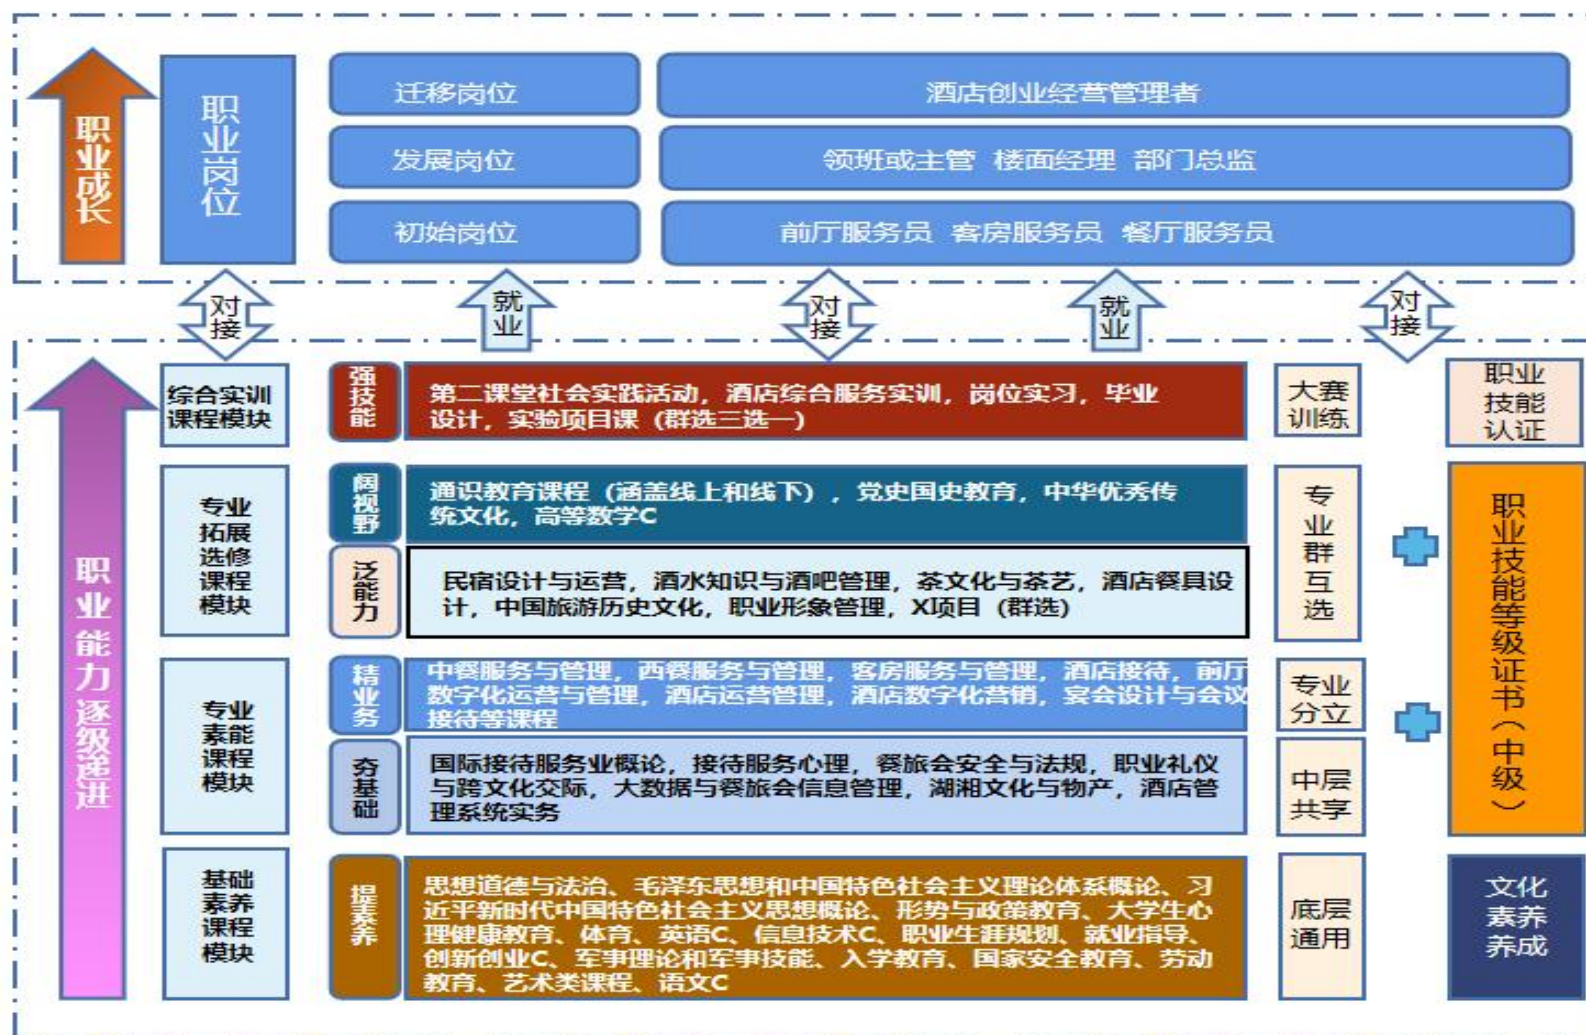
职业成长

职业岗位

迁移岗位

酒店创业经营管理者

发展岗位

领班或主管 楼面经理 部门总监

初始岗位

前厅服务员 客房服务员 餐厅服务员

对接

就业

对接

就业

对接

职业能力逐级递进

综合实训课程模块

强技能

第二课堂社会实践活动，酒店综合服务实训，岗位实习，毕业设计，实验项目课（群选三选一）

大赛训练

职业技能认证

专业拓展选修课程模块

阔视野

通识教育课程（涵盖线上和线下），党史国史教育，中华优秀传统文化，高等数学C

泛能力

民宿设计与运营，酒水知识与酒吧管理，茶文化与茶艺，酒店餐具设计，中国旅游历史文化，职业形象管理，X项目（群选）

专业群互选

职业技能等级证书（中级）

专业素能课程模块

精业务

中餐服务与管理，西餐服务与管理，客房服务与管理，酒店接待，前厅数字化运营与管理，酒店运营管理，酒店数字化营销，宴会设计与会议接待等课程

专业分立

夯基础

国际接待服务业概论，接待服务心理，餐旅会安全与法规，职业礼仪与跨文化交际，大数据与餐旅会信息管理，湖湘文化与物产，酒店管理系统实务

中层共享

基础素养课程模块

提素养

思想道德与法治、毛泽东思想和中国特色社会主义理论体系概论、习近平新时代中国特色社会主义思想概论、形势与政策教育、大学生心理健康教育、体育、英语C、信息技术C、职业生涯规划、就业指导、创新创业C、军事理论和军事技能、入学教育、国家安全教育、劳动教育、艺术类课程、语文C

底层通用

文化素养养成